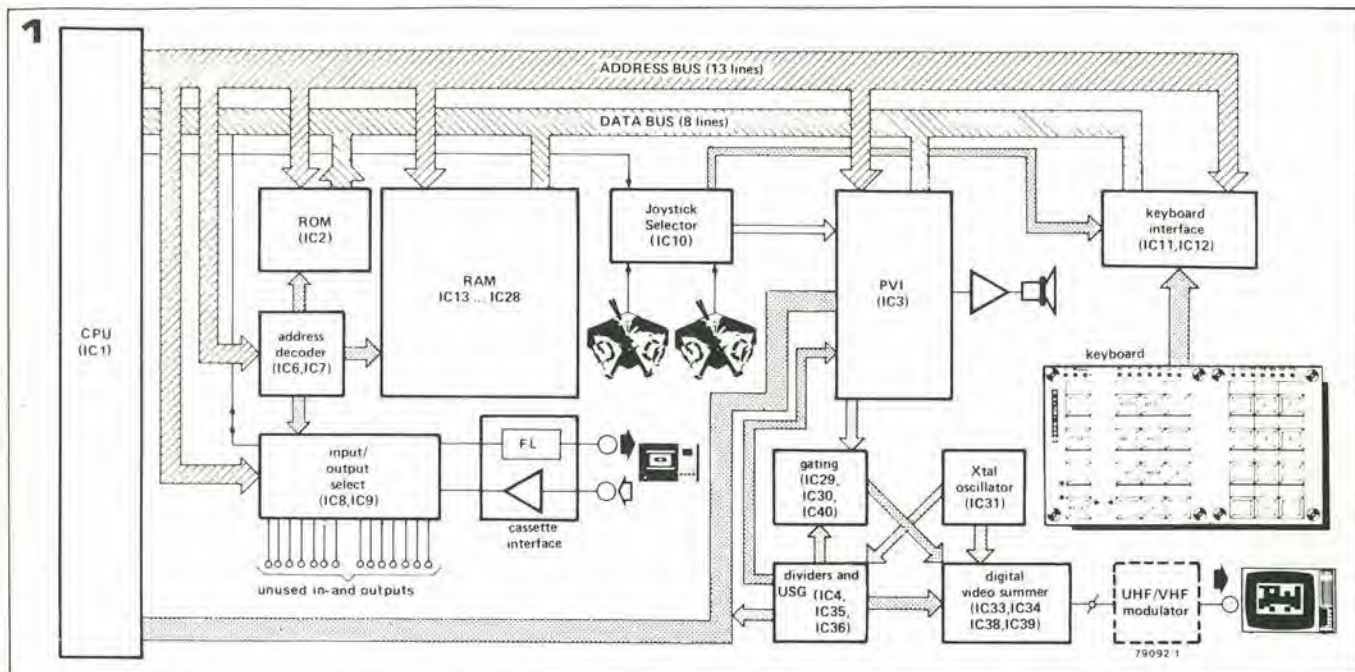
1

ADDRESS BUS (13 lines)

DATA BUS (8 lines)

CPU (IC1)

ROM (IC2)

RAM IC13 ... IC28

Joystick Selector (IC10)

PVI (IC3)

keyboard interface (IC11,IC12)

address decoder (IC6,IC7)

keyboard

input/ output select (IC8,IC9)

FL

cassette interface

unused in-and outputs

gating (IC29, IC30, IC40)

Xtal oscillator (IC31)

dividers and USG (IC4, IC35, IC36)

digital video summer (IC33,IC34 IC38,IC39)

UHF/VHF modulator

79092 1